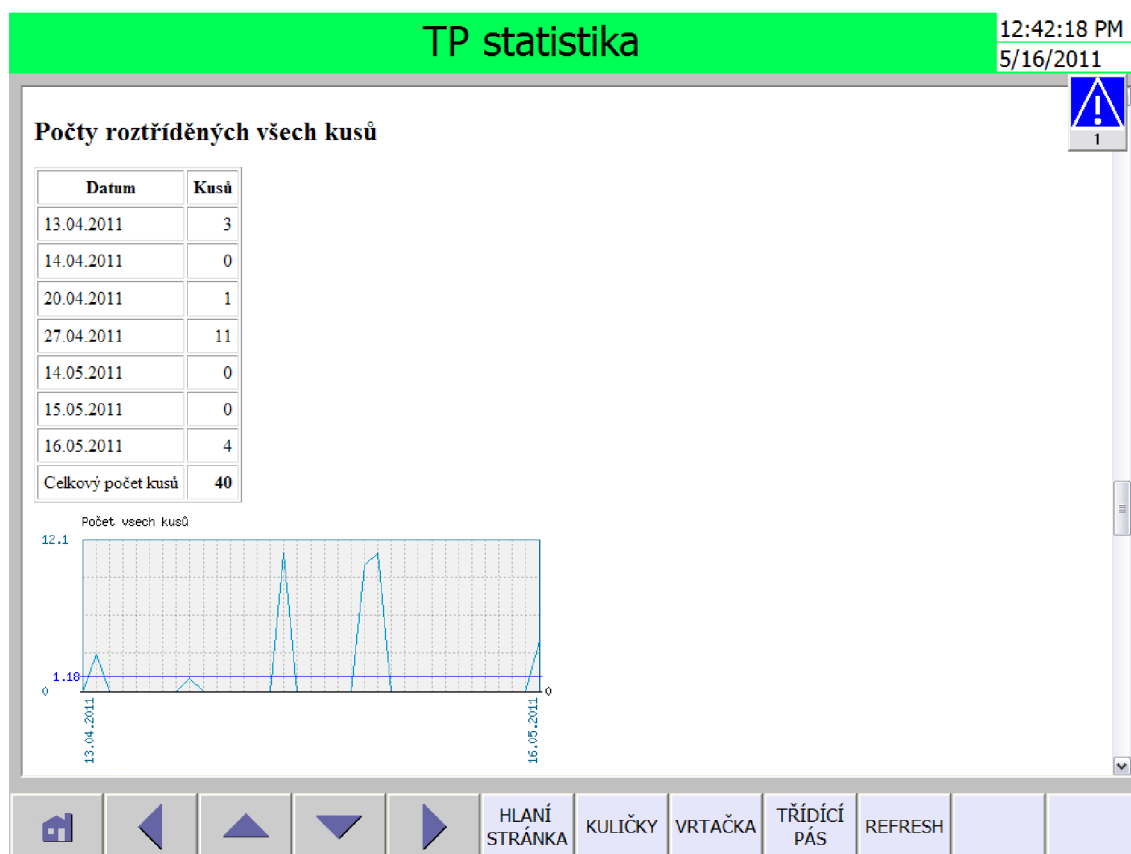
TP statistika

12:42:18 PM
5/16/2011

1

Počty roztříděných všech kusů

| Datum | Kusů |
|---|---|
| 13.04.2011 | 3 |
| 14.04.2011 | 0 |
| 20.04.2011 | 1 |
| 27.04.2011 | 11 |
| 14.05.2011 | 0 |
| 15.05.2011 | 0 |
| 16.05.2011 | 4 |
| Celkový počet kusů | 40 |

Počet vsech kusů

12.1
1.18
0
0
13.04.2011
16.05.2011

HLANÍ STRÁNKA
KULIČKY
VRTAČKA
TŘÍDÍCÍ PÁS
REFRESH